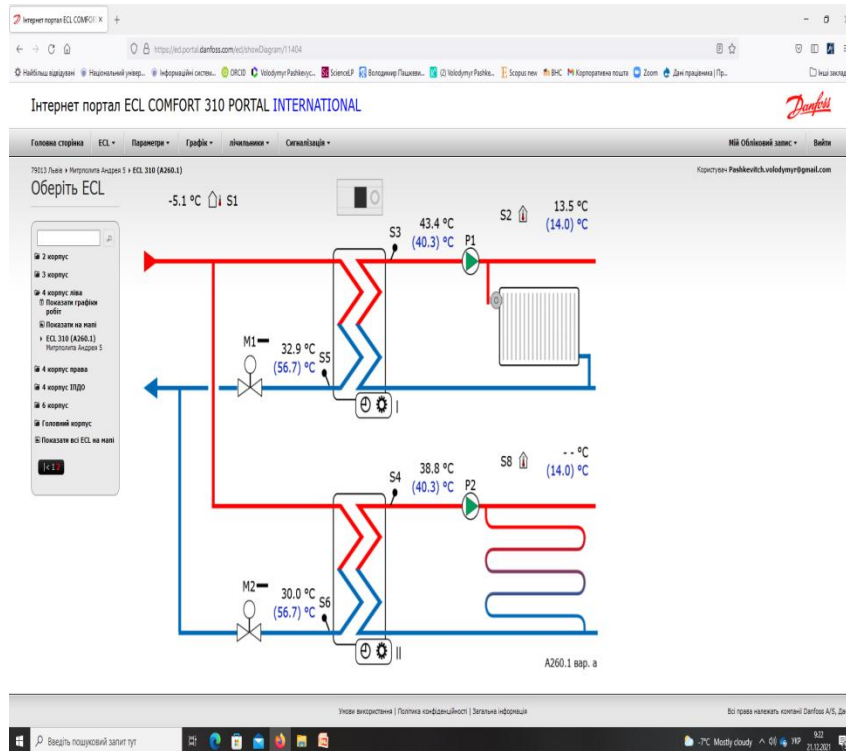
Інтернет портал ECL COMFOR ×  +

https://ecl.portal.danfoss.com/ecl/showDiagram/11404

Найбільш відвідувані  Національний універ...  Інформаційні систем...  ORCID  Volodymyr Pashkevyc...  ScienceLP  Володимир Пашкеви...  (2) Volodymyr Pashke...  Scopus new  ВНС  Корпоративна пошта  Zoom  Дані працівника | Пр...  Інші заклад

Інтернет портал ECL COMFORT 310 PORTAL INTERNATIONAL

Danfoss

Головна сторінка  ECL ▾  Параметри ▾  Графік ▾  лічильники ▾  Сигналізація ▾  Мій Обліковий запис ▾  Вийти

79013 Львів › Митрополита Андрея 5 › ECL 310 (A260.1)

Користувач Pashkevitch.volodymyr@gmail.com

Оберіть ECL

2 корпус
3 корпус
4 корпус ліва
Показати графіки робіт
Показати на мапі
ECL 310 (A260.1) Митрополита Андрея 5
4 корпус права
4 корпус ІПДО
6 корпус
Головний корпус
Показати всі ECL на мапі

-5.1 °C  S1

S3  43.4 °C (40.3) °C  P1

S2  13.5 °C (14.0) °C

M1  32.9 °C (56.7) °C  S5

I

S4  38.8 °C (40.3) °C  P2

S8  - - °C (14.0) °C

M2  30.0 °C (56.7) °C  S6

II

A260.1 вар. a

Умови використання | Політика конфіденційності | Загальна інформація

Всі права належать компанії Danfoss A/S, Да

Введіть пошуковий запит тут

-7°C Mostly cloudy  УКР  9:22 21.12.2021